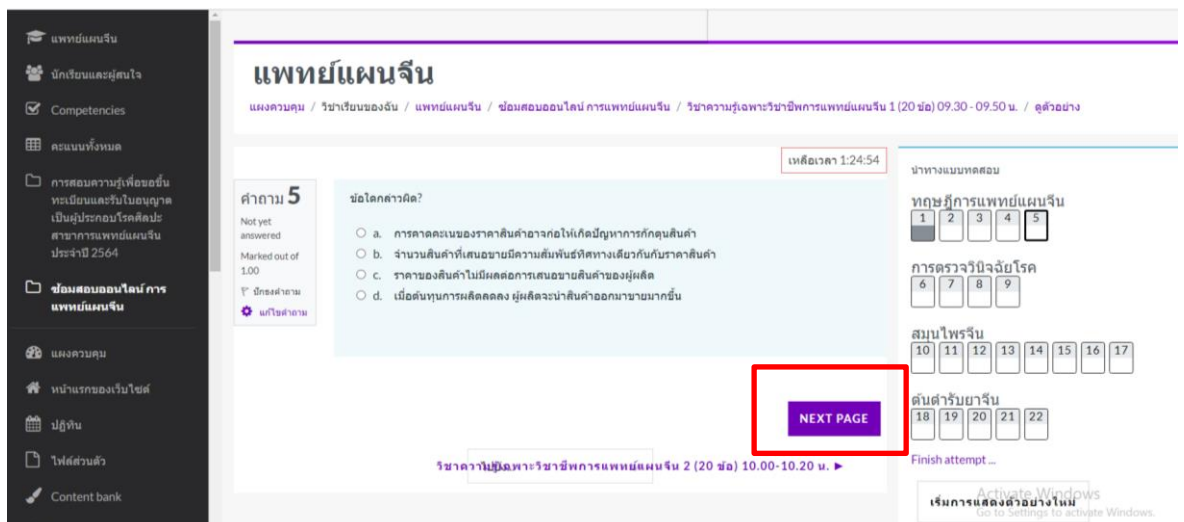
แพทย์แผนจีน
นักเรียนและผู้สนใจ
Competencies
คะแนนทั้งหมด
การสอบความรู้เพื่อขอขึ้นทะเบียนและรับใบอนุญาตเป็นผู้ประกอบโรคศิลปะสาขาการแพทย์แผนจีน ประจำปี 2564
ข้อมสอบออนไลน์ การแพทย์แผนจีน
แผงควบคุม
หน้าแรกของเว็บไซต์
ปฏิทิน
ไฟล์ส่วนตัว
Content bank

แพทย์แผนจีน

แผงควบคุม / วิชาเรียนของฉัน / แพทย์แผนจีน / ข้อสอบออนไลน์ การแพทย์แผนจีน / วิชาความรู้เฉพาะวิชาชีพการแพทย์แผนจีน 1 (20 ข้อ) 09.30 - 09.50 น. / ดูตัวอย่าง

เหลือเวลา 1:24:54

คำถาม 5
Not yet answered
Marked out of 1.00
ปักธงคำถาม
แก้ไขคำถาม

ข้อใดกล่าวผิด?

a. การคาดคะเนของราคาสินค้าอาจก่อให้เกิดปัญหาการกักตุนสินค้า
b. จำนวนสินค้าที่เสนอขายมีความสัมพันธ์ทิศทางเดียวกันกับราคาสินค้า
c. ราคาของสินค้าไม่มีผลต่อการเสนอขายสินค้าของผู้ผลิต
d. เมื่อต้นทุนการผลิตลดลง ผู้ผลิตจะนำสินค้าออกมาขายมากขึ้น

NEXT PAGE

วิชาความรู้เฉพาะวิชาชีพการแพทย์แผนจีน 2 (20 ข้อ) 10.00-10.20 น. ►

นำทางแบบทดสอบ
ทฤษฎีการแพทย์แผนจีน
1 2 3 4 5
การตรวจวินิจฉัยโรค
6 7 8 9
สมุนไพรจีน
10 11 12 13 14 15 16 17
ตำรับยาจีน
18 19 20 21 22
Finish attempt ...
เริ่มการแสดงตัวอย่างใหม่

Activate Windows
Go to Settings to activate Windows.